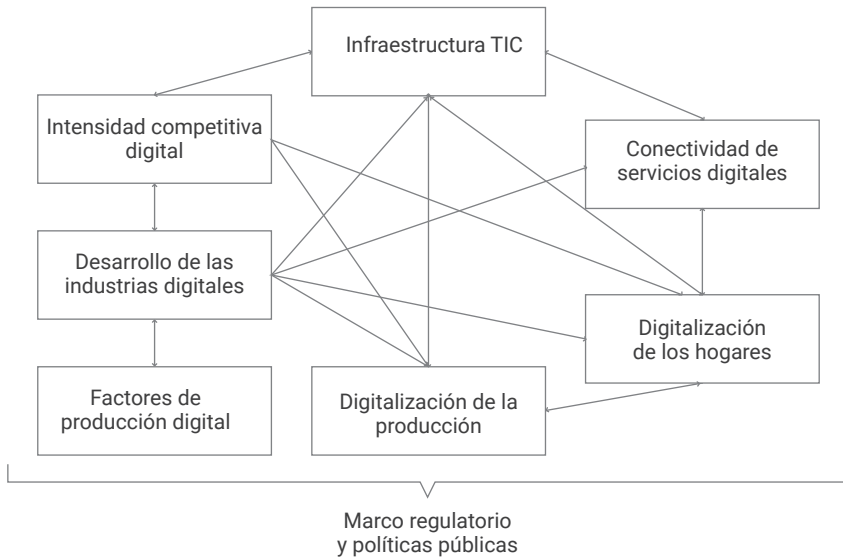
Infraestructura TIC

Intensidad competitiva digital

Conectividad de servicios digitales

Desarrollo de las industrias digitales

Digitalización de los hogares

Factores de producción digital

Digitalización de la producción

Marco regulatorio y políticas públicas